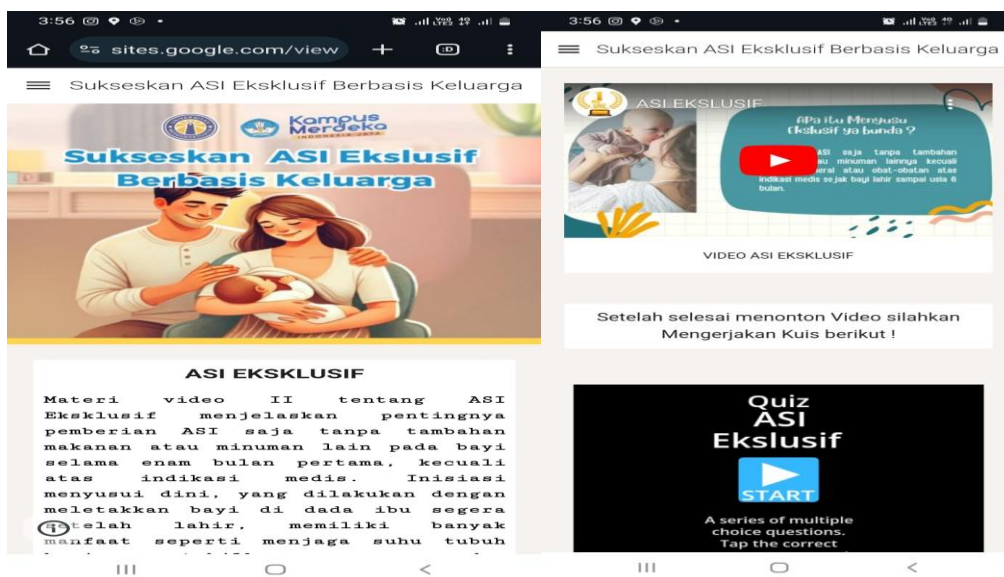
3:56

sites.google.com/view

Sukseskan ASI Eksklusif Berbasis Keluarga

Kampus Merdeka
INDONESIA JAYA

Sukseskan ASI Ekslusif Berbasis Keluarga

ASI EKSKLUSIF

Materi video II tentang ASI Eksklusif menjelaskan pentingnya pemberian ASI saja tanpa tambahan makanan atau minuman lain pada bayi selama enam bulan pertama, kecuali atas indikasi medis. Inisiasi menyusui dini, yang dilakukan dengan meletakkan bayi di dada ibu segera setelah lahir, memiliki banyak manfaat seperti menjaga suhu tubuh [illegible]

3:56

Sukseskan ASI Eksklusif Berbasis Keluarga

ASI EKSLUSIF

Apa itu Menyusu Eksklusif ya bunda ?

ASI saja tanpa tambahan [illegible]au minuman lainnya kecuali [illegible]eral atau obat-obatan atas indikasi medis sejak bayi lahir sampai usia 6 bulan.

VIDEO ASI EKSKLUSIF

Setelah selesai menonton Video silahkan Mengerjakan Kuis berikut !

Quiz ASI Ekslusif

START

A series of multiple choice questions. Tap the correct